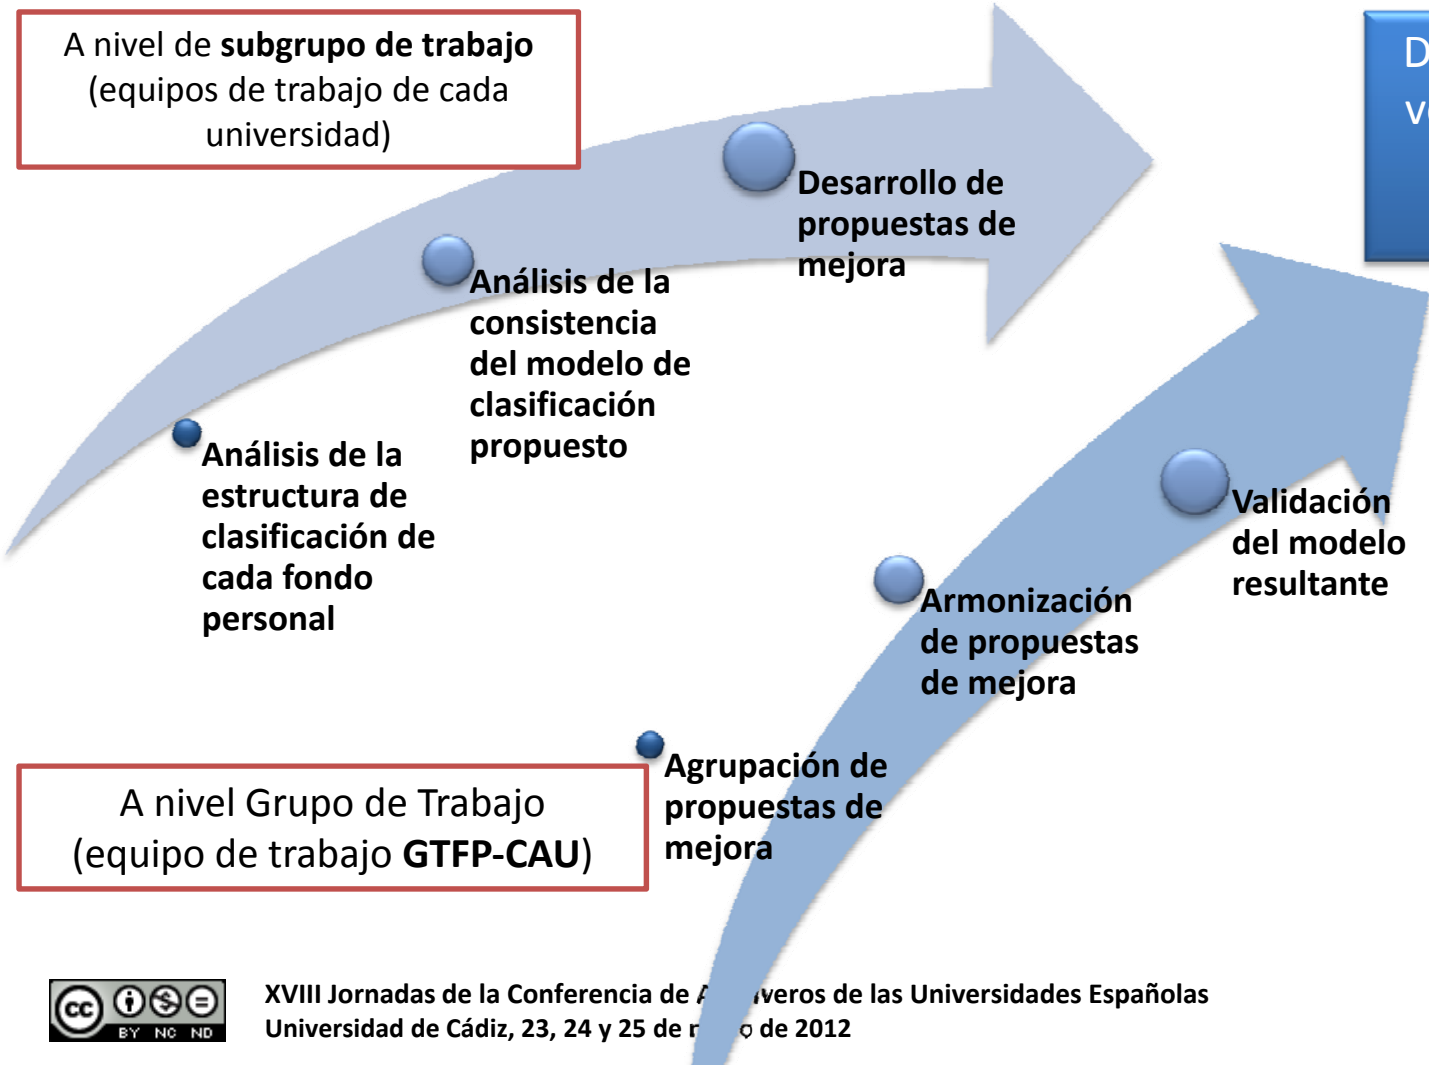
A nivel de **subgrupo de trabajo** (equipos de trabajo de cada universidad)

D
v

Desarrollo de propuestas de mejora

Análisis de la consistencia del modelo de clasificación propuesto

Análisis de la estructura de clasificación de cada fondo personal

Validación del modelo resultante

Armonización de propuestas de mejora

Agrupación de propuestas de mejora

A nivel Grupo de Trabajo (equipo de trabajo **GTFP-CAU**)

cc BY NC ND

XVIII Jornadas de la Conferencia de A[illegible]veros de las Universidades Españolas
Universidad de Cádiz, 23, 24 y 25 de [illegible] de 2012